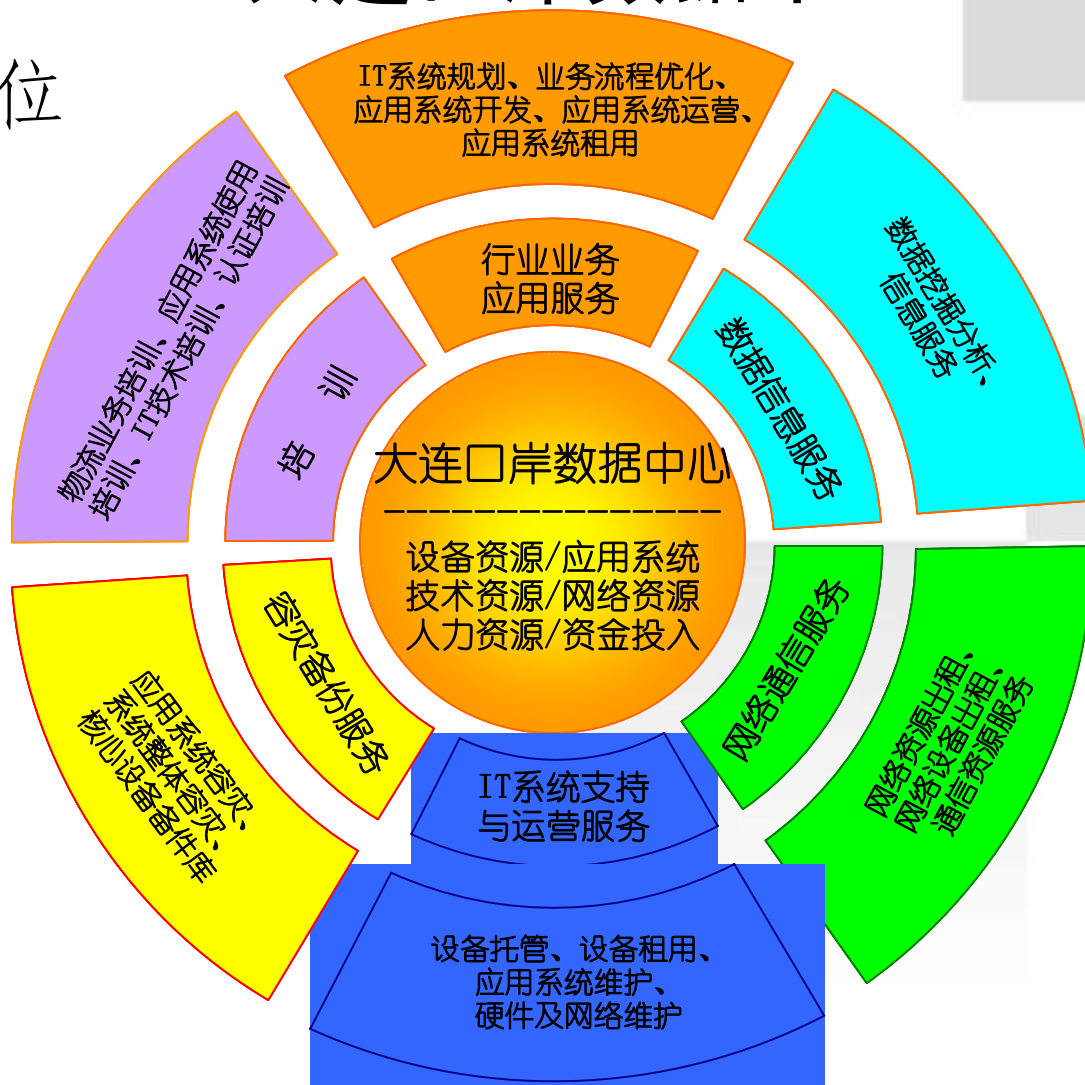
位

IT系统规划、业务流程优化、应用系统开发、应用系统运营、应用系统租用

行业业务应用服务

数据挖掘分析、信息服务

数据信息服务

物流业务培训、应用系统使用培训、IT技术培训、认证培训

培训

大连口岸数据中心

设备资源/应用系统
技术资源/网络资源
人力资源/资金投入

容灾备份服务

应用系统容灾、系统整体容灾、核心设备备件库

网络通信服务

网络资源出租、网络设备出租、通信资源服务

IT系统支持与运营服务

设备托管、设备租用、应用系统维护、硬件及网络维护